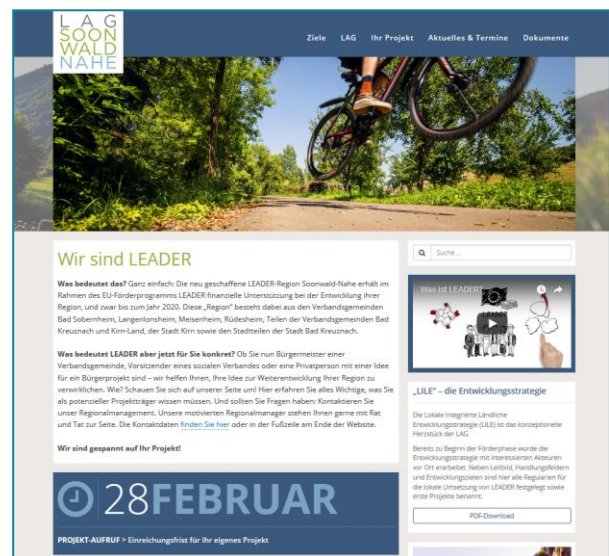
LAG
SOON
WALD
NAHE

Ziele LAG Ihr Projekt Aktuelles & Termine Dokumente

Wir sind LEADER

Was bedeutet das? Ganz einfach: Die neu geschaffene LEADER-Region Soonwald-Nahe erhält im Rahmen des EU-Förderprogramms LEADER finanzielle Unterstützung bei der Entwicklung ihrer Region, und zwar bis zum Jahr 2020. Diese „Region" besteht dabei aus den Verbandsgemeinden Bad Sobernheim, Langenlonsheim, Meisenheim, Rüdesheim, Teilen der Verbandsgemeinden Bad Kreuznach und Kirn-Land, der Stadt Kirn sowie den Stadtteilen der Stadt Bad Kreuznach.

Was bedeutet LEADER aber jetzt für Sie konkret? Ob Sie nun Bürgermeister einer Verbandsgemeinde, Vorsitzender eines sozialen Verbandes oder eine Privatperson mit einer Idee für ein Bürgerprojekt sind – wir helfen Ihnen, Ihre Idee zur Weiterentwicklung Ihrer Region zu verwirklichen. Wie? Schauen Sie sich auf unserer Seite um! Hier erfahren Sie alles Wichtige, was Sie als potenzieller Projektträger wissen müssen. Und sollten Sie Fragen haben: Kontaktieren Sie unser Regionalmanagement. Unsere motivierten Regionalmanager stehen Ihnen gerne mit Rat und Tat zur Seite. Die Kontaktdaten finden Sie hier oder in der Fußzeile am Ende der Website.

Wir sind gespannt auf Ihr Projekt!

28 FEBRUAR

PROJEKT-AUFRUF > Einreichungsfrist für Ihr eigenes Projekt

Suche ...

Was ist LEADER

„LILE" – die Entwicklungsstrategie

Die Lokale integrierte Ländliche Entwicklungsstrategie (LILE) ist das konzeptionelle Herzstück der LAG.

Bereits zu Beginn der Förderphase wurde die Entwicklungsstrategie mit interessierten Akteuren vor Ort erarbeitet. Neben Leitbild, Handlungsfeldern und Entwicklungszielen sind hier alle Regularien für die lokale Umsetzung von LEADER festgelegt sowie erste Projekte benannt.

PDF-Download